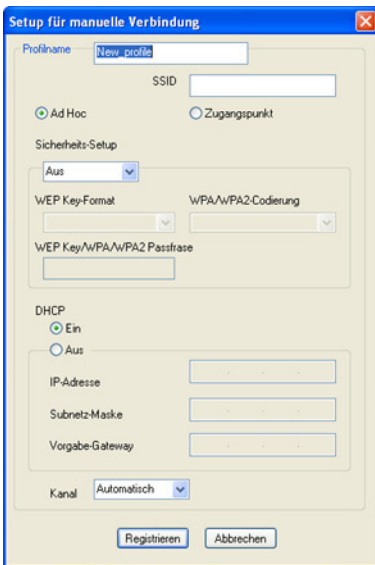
Setup für manuelle Verbindung

Profilname New_profile

SSID

Ad Hoc

Zugangspunkt

Sicherheits-Setup

Aus

WEP Key-Format

WPA/WPA2-Codierung

WEP Key/WPA/WPA2 Passfrase

DHCP

Ein

Aus

IP-Adresse

Subnetz-Maske

Vorgabe-Gateway

Kanal Automatisch

Registrieren

Abbrechen